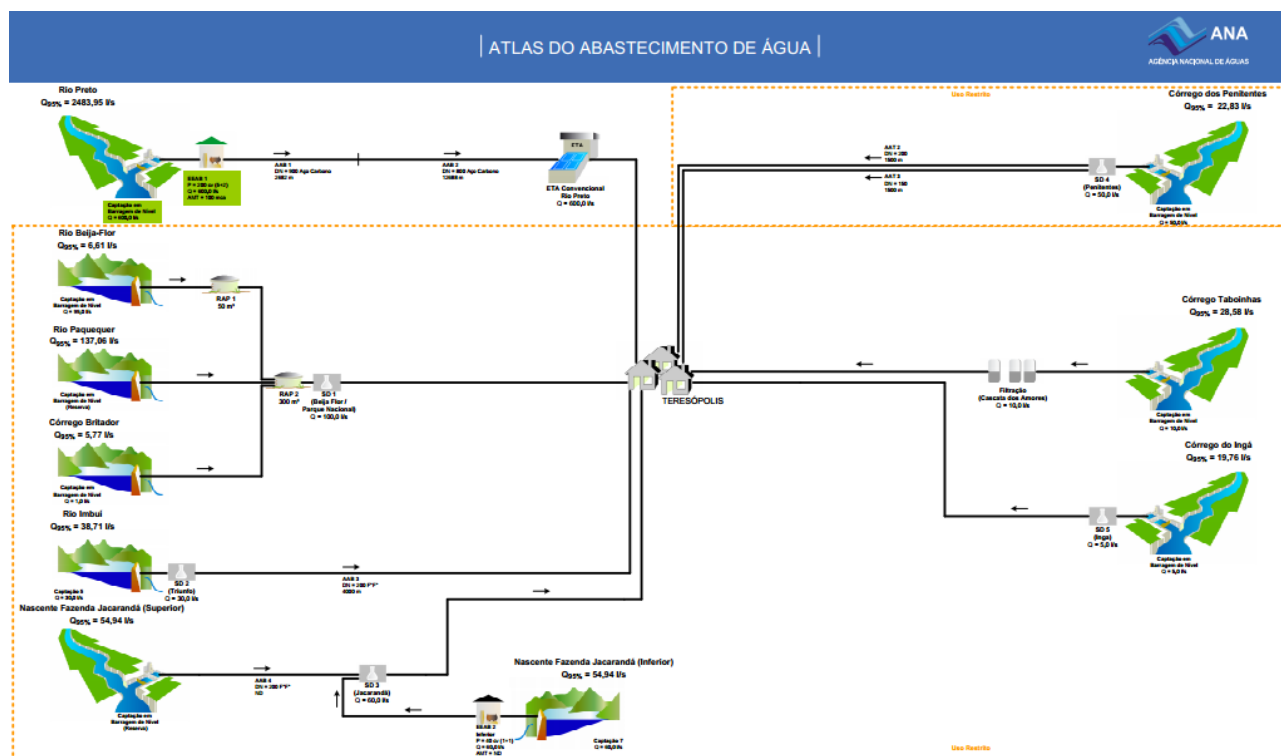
| ATLAS DO ABASTECIMENTO DE ÁGUA |

ANA
AGÊNCIA NACIONAL DE ÁGUAS

Rio Preto
$Q_{95\%}$ = 2483,95 l/s

Captação em Barragem de Nível
Q = 600,0 l/s

EEAB 1
P = 200 cv (5+1)
Q = 600,0 l/s
AMT = 100 mca

AAB 1
DN = 800 Aço Carbono
2482 m

AAB 2
DN = 800 Aço Carbono
12480 m

ETA

ETA Convencional
Rio Preto
Q = 600,0 l/s

Uso Restrito

Córrego dos Penitentes
$Q_{95\%}$ = 22,83 l/s

AAT 2
DN = 200
1500 m

AAT 3
DN = 150
1500 m

SD 4
(Penitentes)
Q = 50,0 l/s

Captação em Barragem de Nível
Q = 50,0 l/s

Rio Beija-Flor
$Q_{95\%}$ = 6,61 l/s

Captação em Barragem de Nível
Q = 10,0 l/s

RAP 1
50 m³

Rio Paquequer
$Q_{95\%}$ = 137,06 l/s

Captação em Barragem de Nível
(Reserva)

RAP 2
300 m³

SD 1
(Beija Flor / Parque Nacional)
Q = 100,0 l/s

Córrego Britador
$Q_{95\%}$ = 5,77 l/s

Captação em Barragem de Nível
Q = 1,0 l/s

Rio Imbui
$Q_{95\%}$ = 38,71 l/s

Captação 6
Q = 30,0 l/s

SD 2
(Triunfo)
Q = 30,0 l/s

AAB 3
DN = 200 F°F°
4000 m

TERESÓPOLIS

Córrego Taboinhas
$Q_{95\%}$ = 28,58 l/s

Filtração
(Cascata dos Amores)
Q = 10,0 l/s

Captação em Barragem de Nível
Q = 10,0 l/s

Córrego do Ingá
$Q_{95\%}$ = 19,76 l/s

SD 5
(Ingá)
Q = 5,0 l/s

Captação em Barragem de Nível
Q = 5,0 l/s

Nascente Fazenda Jacarandá (Superior)
$Q_{95\%}$ = 54,94 l/s

Captação em Barragem de Nível
(Reserva)

AAB 4
DN = 200 F°F°
ND

SD 3
(Jacarandá)
Q = 60,0 l/s

Nascente Fazenda Jacarandá (Inferior)
$Q_{95\%}$ = 54,94 l/s

EEAB 2
Inferior
P = 40 cv (1+1)
Q = 60,0 l/s
AMT = ND

Captação 7
Q = 60,0 l/s

Uso Restrito